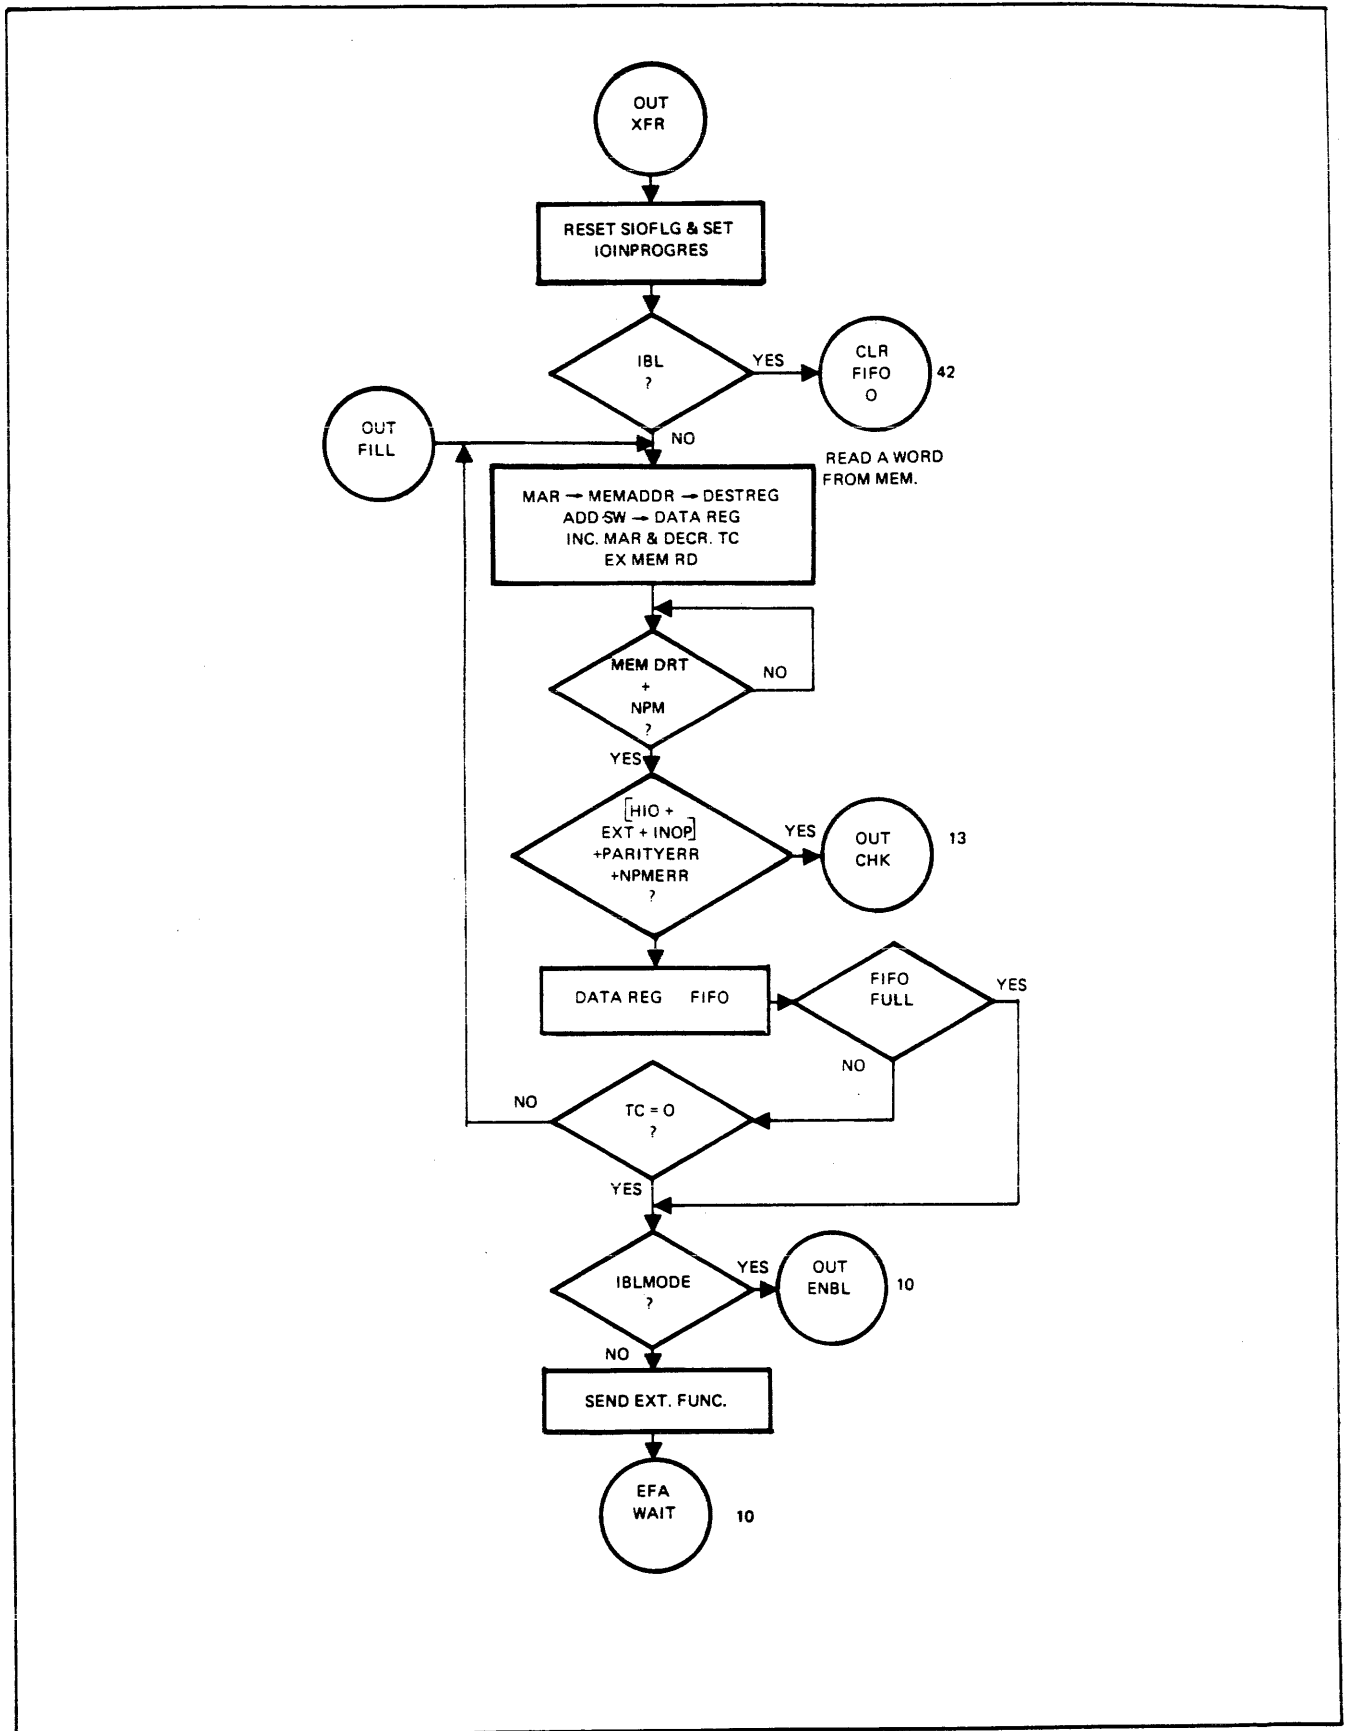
OUT
XFR

RESET SIOFLG & SET
IOINPROGRES

IBL
?

YES

CLR
FIFO
O

42

OUT
FILL

NO

READ A WORD
FROM MEM.

MAR $\rightarrow$ MEMADDR $\rightarrow$ DESTREG
ADD SW $\rightarrow$ DATA REG
INC. MAR & DECR. TC
EX MEM RD

MEM DRT
+
NPM
?

NO

YES

[HIO +
EXT + INOP]
+PARITYERR
+NPMERR
?

YES

OUT
CHK

13

DATA REG FIFO

FIFO
FULL

YES

NO

NO

TC = O
?

YES

IBLMODE
?

YES

OUT
ENBL

10

NO

SEND EXT. FUNC.

EFA
WAIT

10